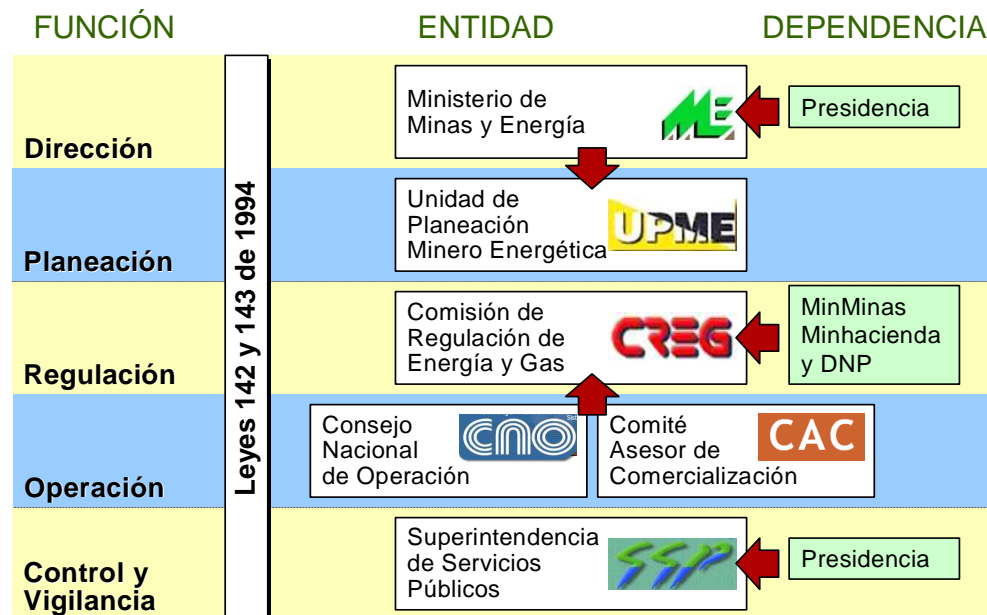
FUNCIÓN ENTIDAD DEPENDENCIA

Leyes 142 y 143 de 1994

Dirección

Ministerio de Minas y Energía

ME

Presidencia

Planeación

Unidad de Planeación Minero Energética

UPME

Regulación

Comisión de Regulación de Energía y Gas

CREG

MinMinas Minhacienda y DNP

Operación

Consejo Nacional de Operación

CNO

Comité Asesor de Comercialización

CAC

Control y Vigilancia

Superintendencia de Servicios Públicos

SSP

Presidencia